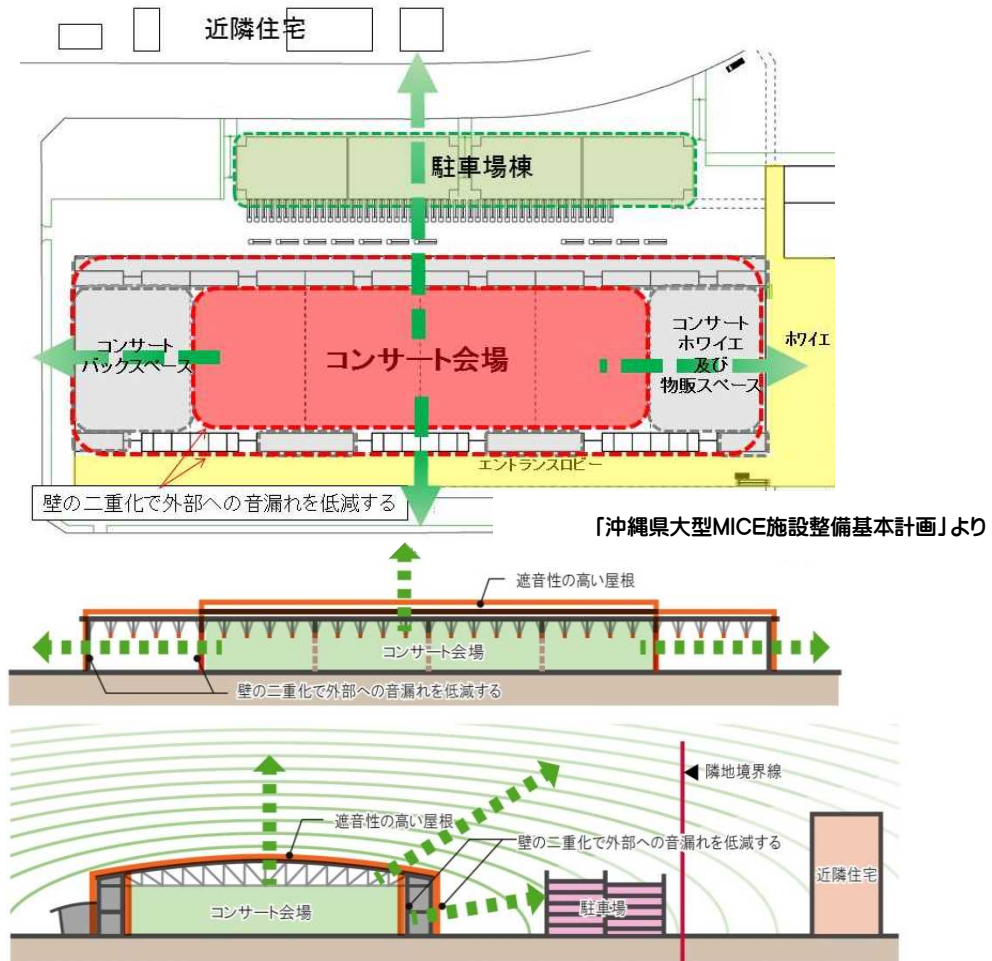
近隣住宅

駐車場棟

コンサートバックスペース

コンサート会場

コンサートホワイエ及び物販スペース

ホワイエ

エントランスロビー

壁の二重化で外部への音漏れを低減する

「沖縄県大型MICE施設整備基本計画」より

遮音性の高い屋根

コンサート会場

壁の二重化で外部への音漏れを低減する

隣地境界線

遮音性の高い屋根

壁の二重化で外部への音漏れを低減する

近隣住宅

コンサート会場

駐車場